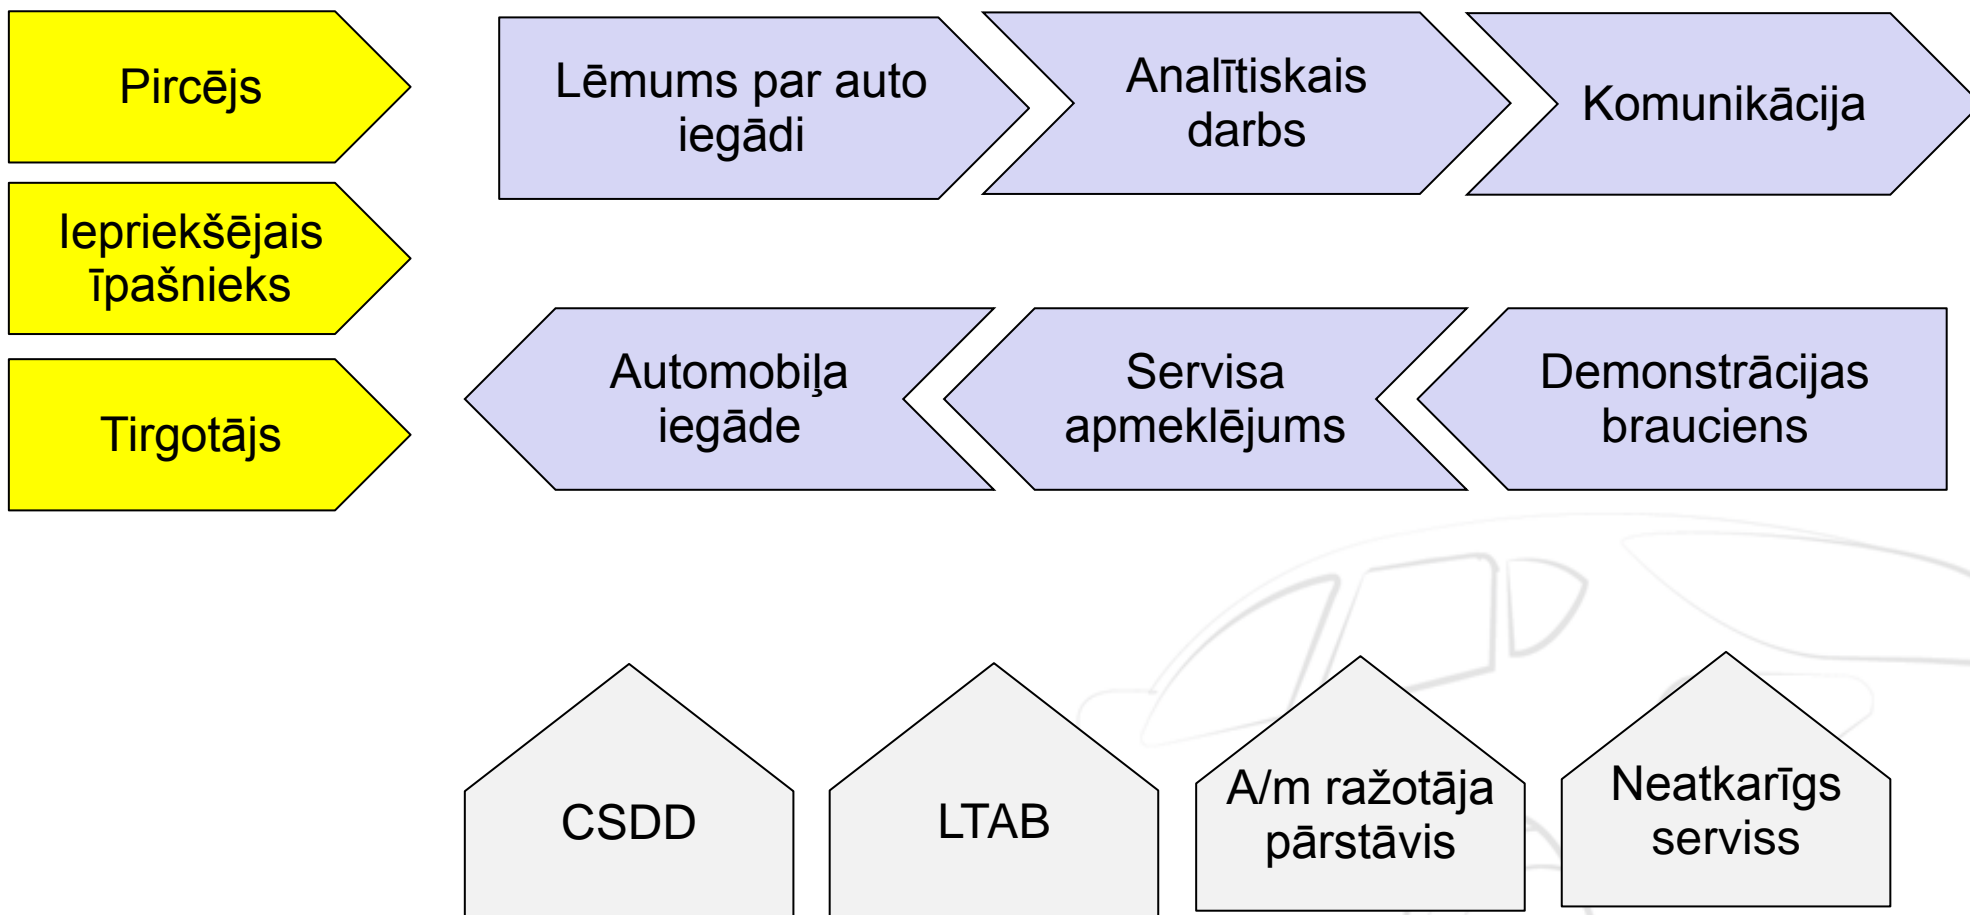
Pircējs

Iepriekšējais īpašnieks

Tirgotājs

Lēmums par auto iegādi

Analītiskais darbs

Komunikācija

Automobiļa iegāde

Servisa apmeklējums

Demonstrācijas brauciens

CSDD

LTAB

A/m ražotāja pārstāvis

Neatkarīgs serviss